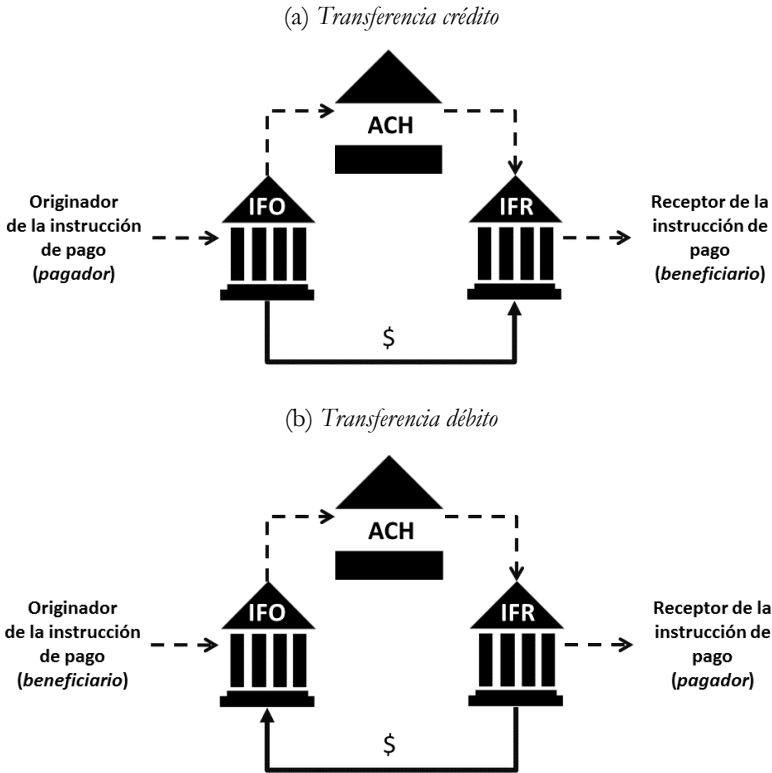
(a) *Transferencia crédito*

ACH

Originador de la instrucción de pago (*pagador*)

IFO

IFR

Receptor de la instrucción de pago (*beneficiario*)

$

(b) *Transferencia débito*

ACH

Originador de la instrucción de pago (*beneficiario*)

IFO

IFR

Receptor de la instrucción de pago (*pagador*)

$